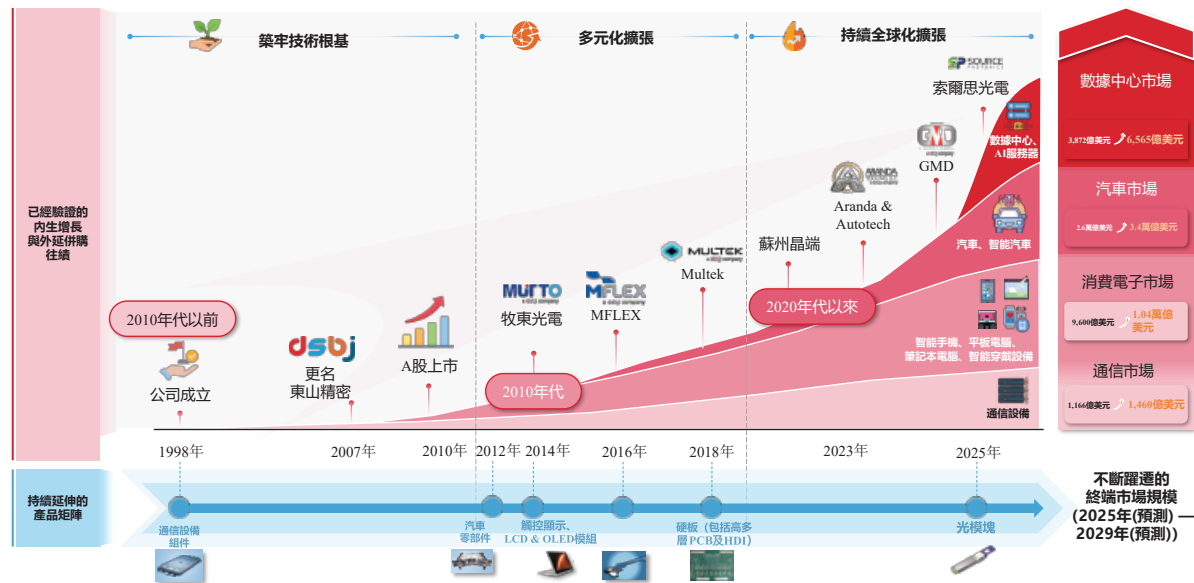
已經驗證的內生增長與外延併購往績

築牢技術根基

多元化擴張

持續全球化擴張

SP SOURCE

索爾思光電

數據中心、AI服務器

GMD

Aranda & Autotech

Multek

蘇州晶端

MUTTO

牧東光電

MFLEX

dsbj

更名東山精密

A股上市

2010年代以前

公司成立

2010年代

2020年代以來

汽車、智能汽車

智能手機、平板電腦、筆記本電腦、智能穿戴設備

通信設備

數據中心市場

3,872億美元 6,565億美元

汽車市場

2.6萬億美元 3.4萬億美元

消費電子市場

9,600億美元 1.04萬億美元

通信市場

1,166億美元 1,460億美元

1998年

2007年

2010年

2012年

2014年

2016年

2018年

2023年

2025年

持續延伸的產品矩陣

通信設備組件

汽車零部件

觸控顯示、LCD & OLED模組

硬板（包括高多層PCB及HDI）

光模塊

不斷躍遷的終端市場規模 (2025年(預測) — 2029年(預測))